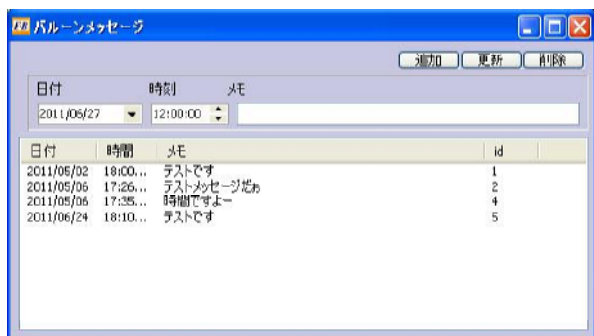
バルーンメッセージ

追加 更新 削除

日付 時刻 メモ

2011/06/27 12:00:00

| 日付 | 時間 | メモ | id |
|---|---|---|---|
| 2011/05/02 | 18:00... | テストです | 1 |
| 2011/05/06 | 17:26... | テストメッセージだぉ | 2 |
| 2011/05/06 | 17:35... | 時間ですよー | 4 |
| 2011/06/24 | 18:10... | テストです | 5 |